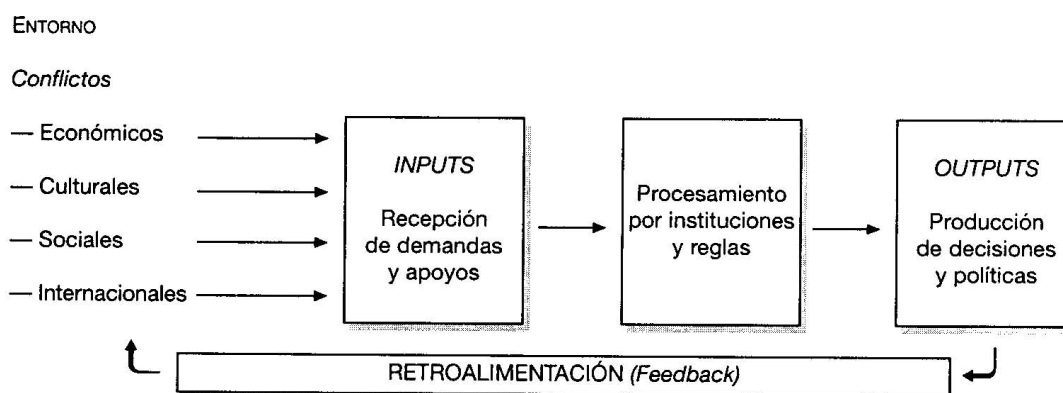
Entorno

*Conflictos*

— Económicos

— Culturales

— Sociales

— Internacionales

*INPUTS*

Recepción de demandas y apoyos

Procesamiento por instituciones y reglas

*OUTPUTS*

Producción de decisiones y políticas

RETROALIMENTACIÓN *(Feedback)*